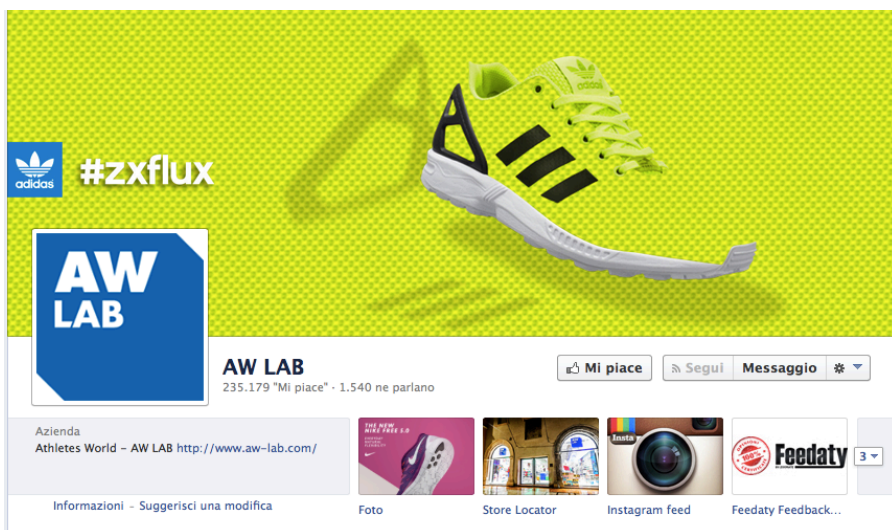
adidas

#zxflux

AW LAB

AW LAB
235.179 "Mi piace" · 1.540 ne parlano

Mi piace
Segui
Messaggio

Azienda
Athletes World – AW LAB http://www.aw-lab.com/

Informazioni · Suggerisci una modifica

THE NEW NIKE FREE 5.0

Insta

Feedaty

Foto
Store Locator
Instagram feed
Feedaty Feedback...
3